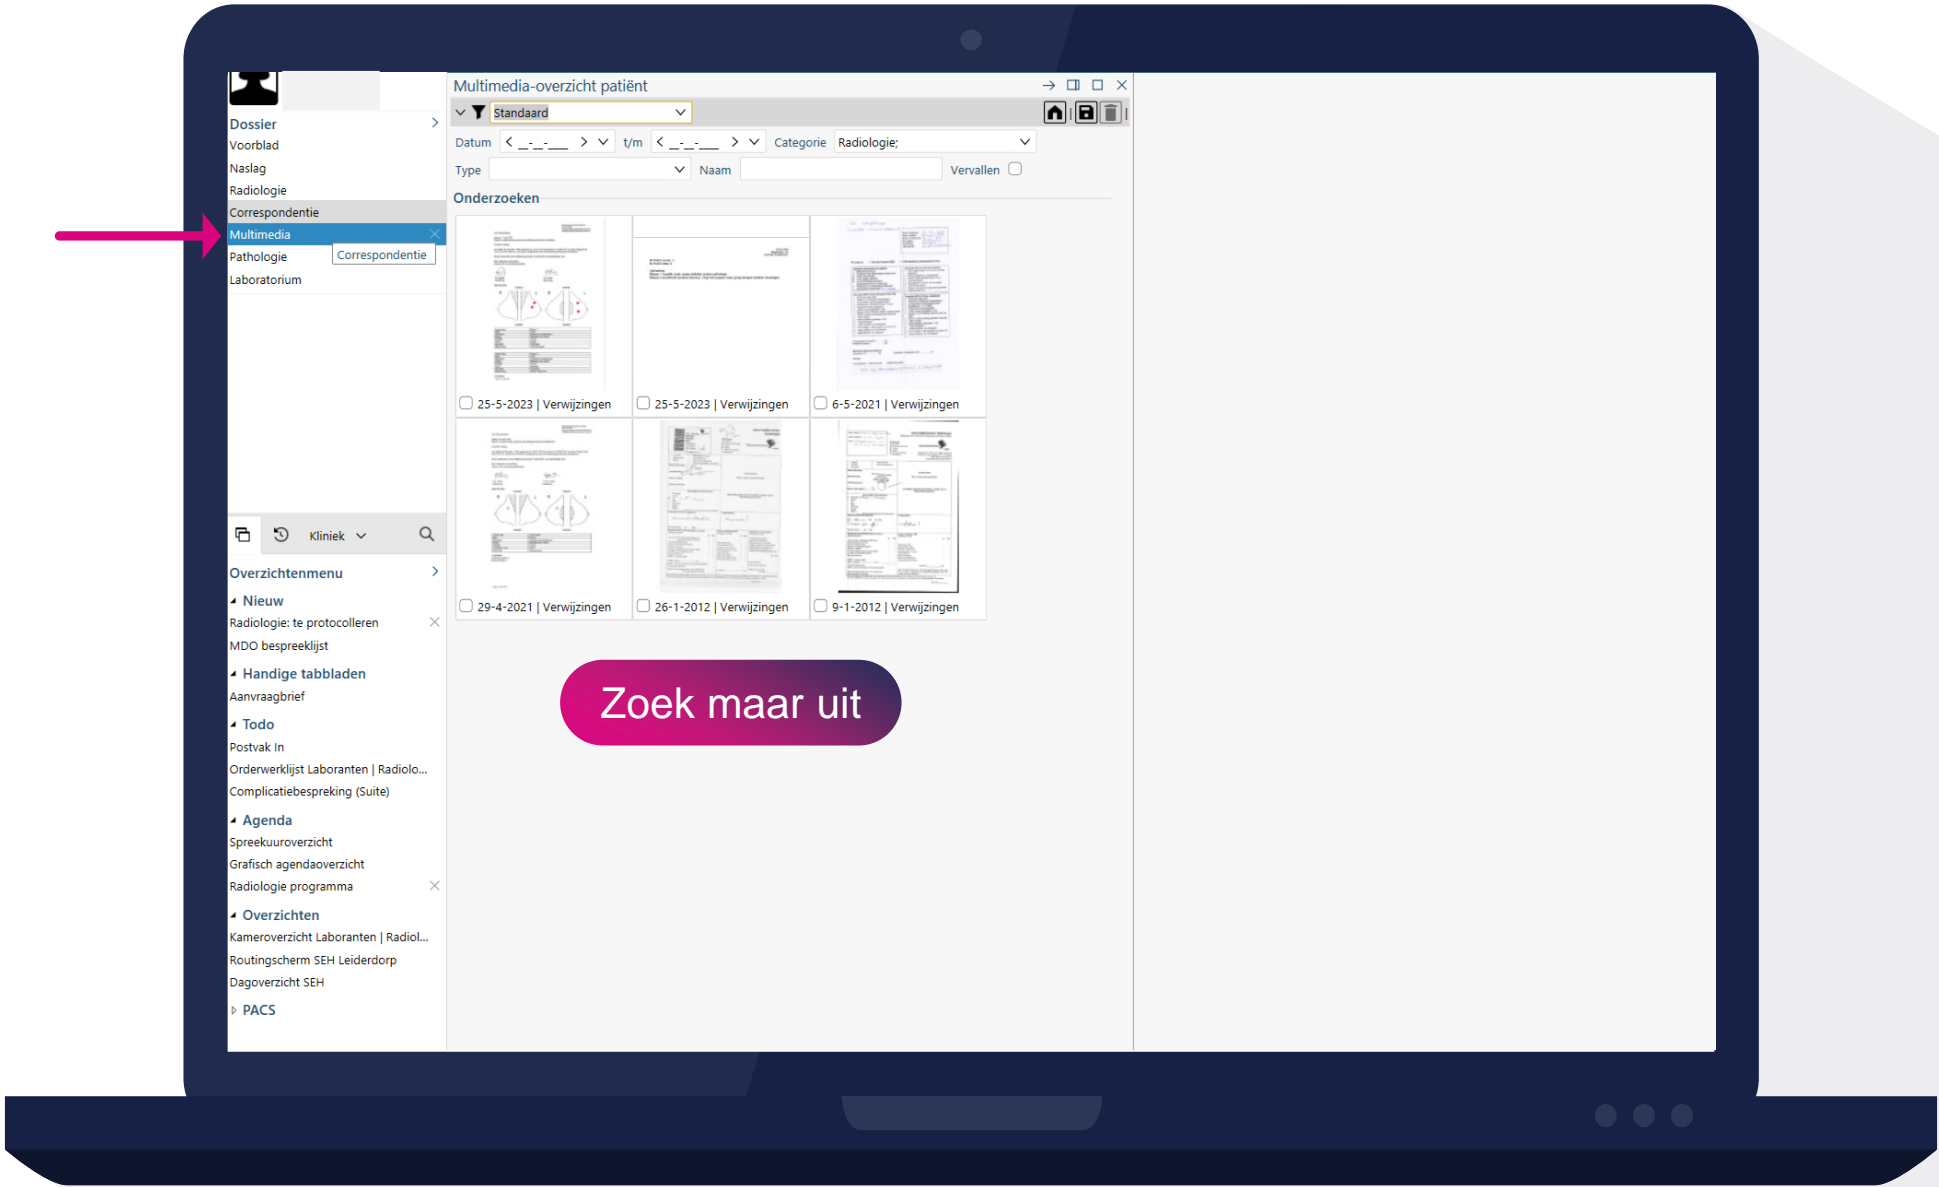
Dossier
Voorblad
Naslag
Radiologie
Correspondentie
Multimedia
Pathologie
Correspondentie
Laboratorium

Kliniek

Overzichtenmenu
Nieuw
Radiologie: te protocolleren
MDO bespreeklijst
Handige tabbladen
Aanvraagbrief
Todo
Postvak In
Orderwerklijst Laboranten | Radiolo...
Complicatiebespreking (Suite)
Agenda
Spreekuuroverzicht
Grafisch agendaoverzicht
Radiologie programma
Overzichten
Kameroverzicht Laboranten | Radiol...
Routingscherm SEH Leiderdorp
Dagoverzicht SEH
PACS

Multimedia-overzicht patiënt
Standaard
Datum __-__-____ t/m __-__-____ Categorie Radiologie;
Type Naam Vervallen
Onderzoeken

25-5-2023 | Verwijzingen
25-5-2023 | Verwijzingen
6-5-2021 | Verwijzingen
29-4-2021 | Verwijzingen
26-1-2012 | Verwijzingen
9-1-2012 | Verwijzingen

Zoek maar uit